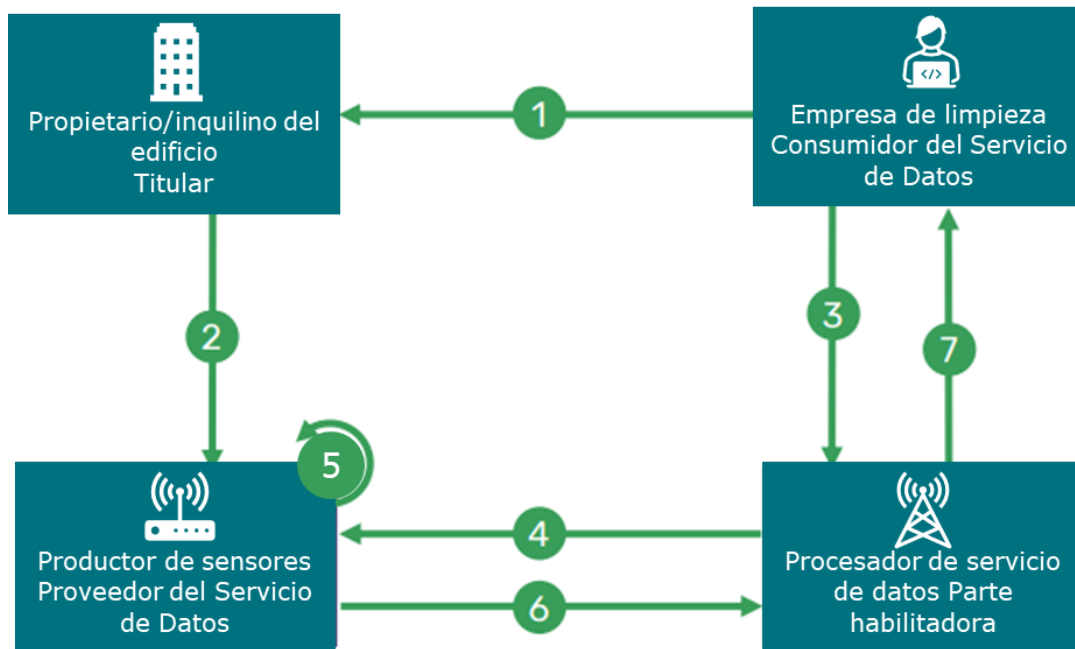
Propietario/inquilino del edificio
Titular

1

Empresa de limpieza
Consumidor del Servicio de Datos

2

3

7

5

Productor de sensores
Proveedor del Servicio de Datos

4

6

Procesador de servicio de datos Parte habilitadora